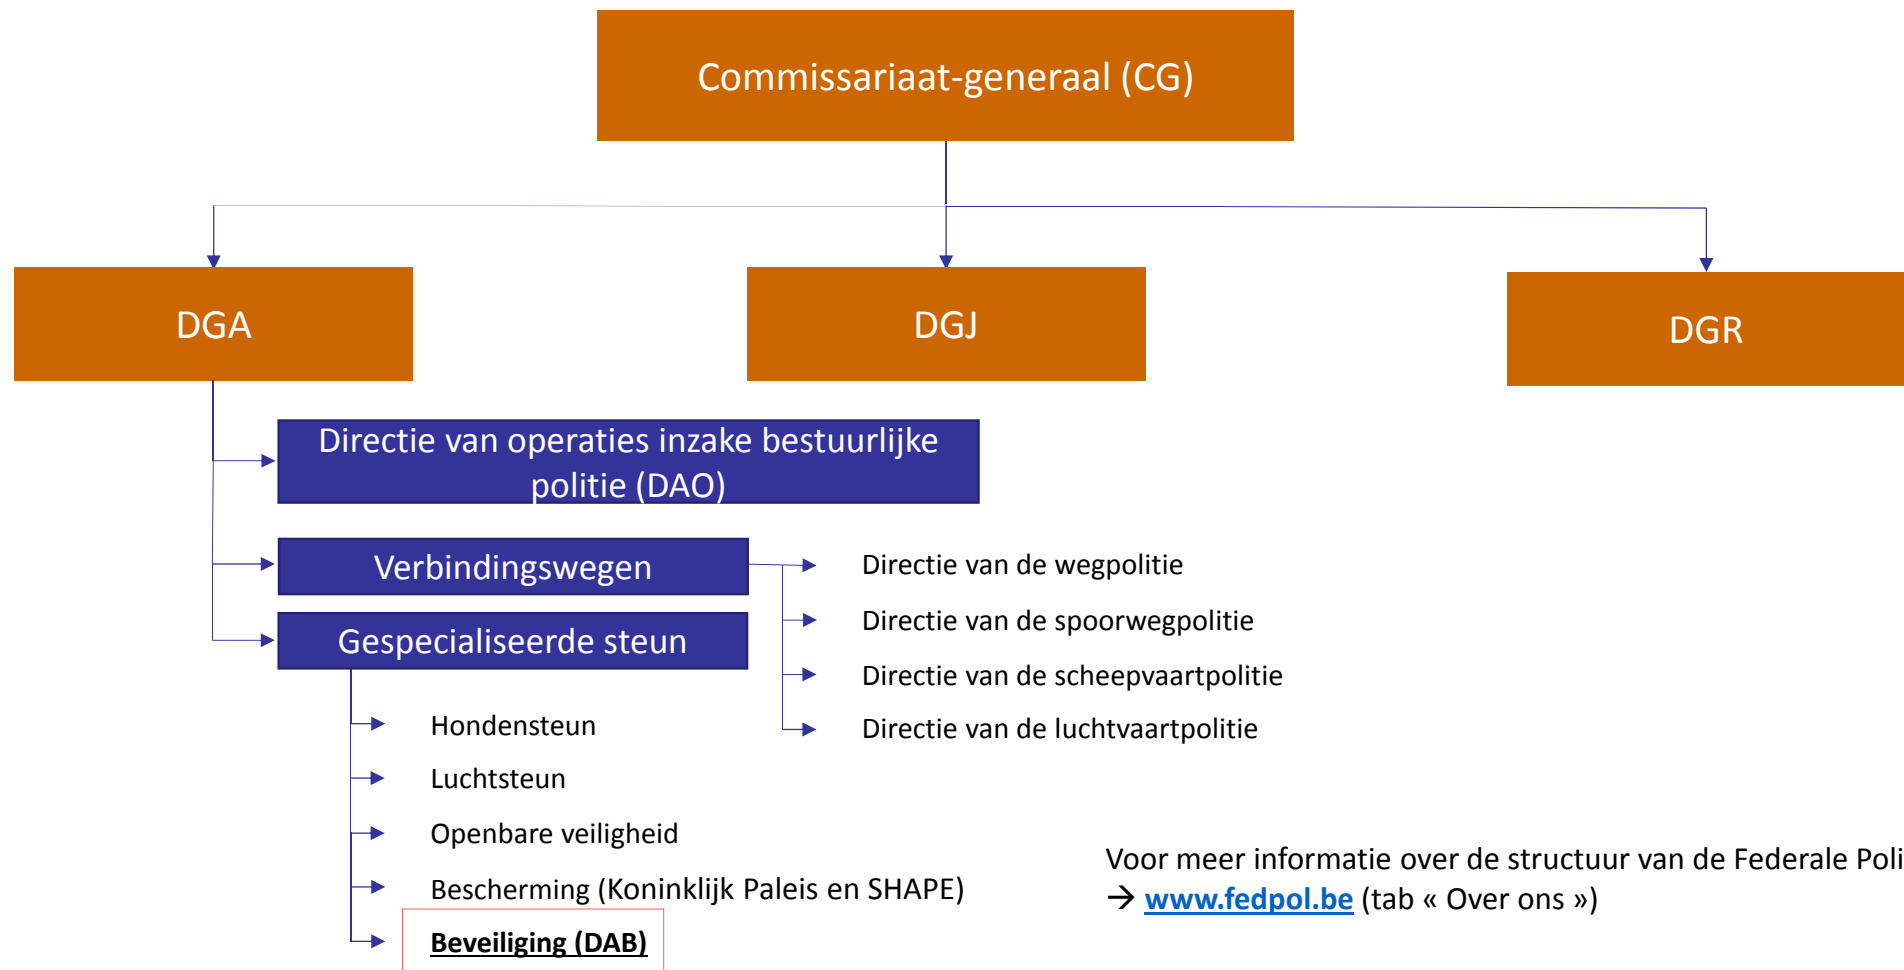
Commissariaat-generaal (CG)

DGA

DGJ

DGR

Directie van operaties inzake bestuurlijke politie (DAO)

Verbindingswegen

Gespecialiseerde steun

Directie van de wegpolitie

Directie van de spoorwegpolitie

Directie van de scheepvaartpolitie

Directie van de luchtvaartpolitie

Hondensteun

Luchtsteun

Openbare veiligheid

Bescherming (Koninklijk Paleis en SHAPE)

Beveiliging (DAB)

Voor meer informatie over de structuur van de Federale Poli
→ www.fedpol.be (tab « Over ons »)